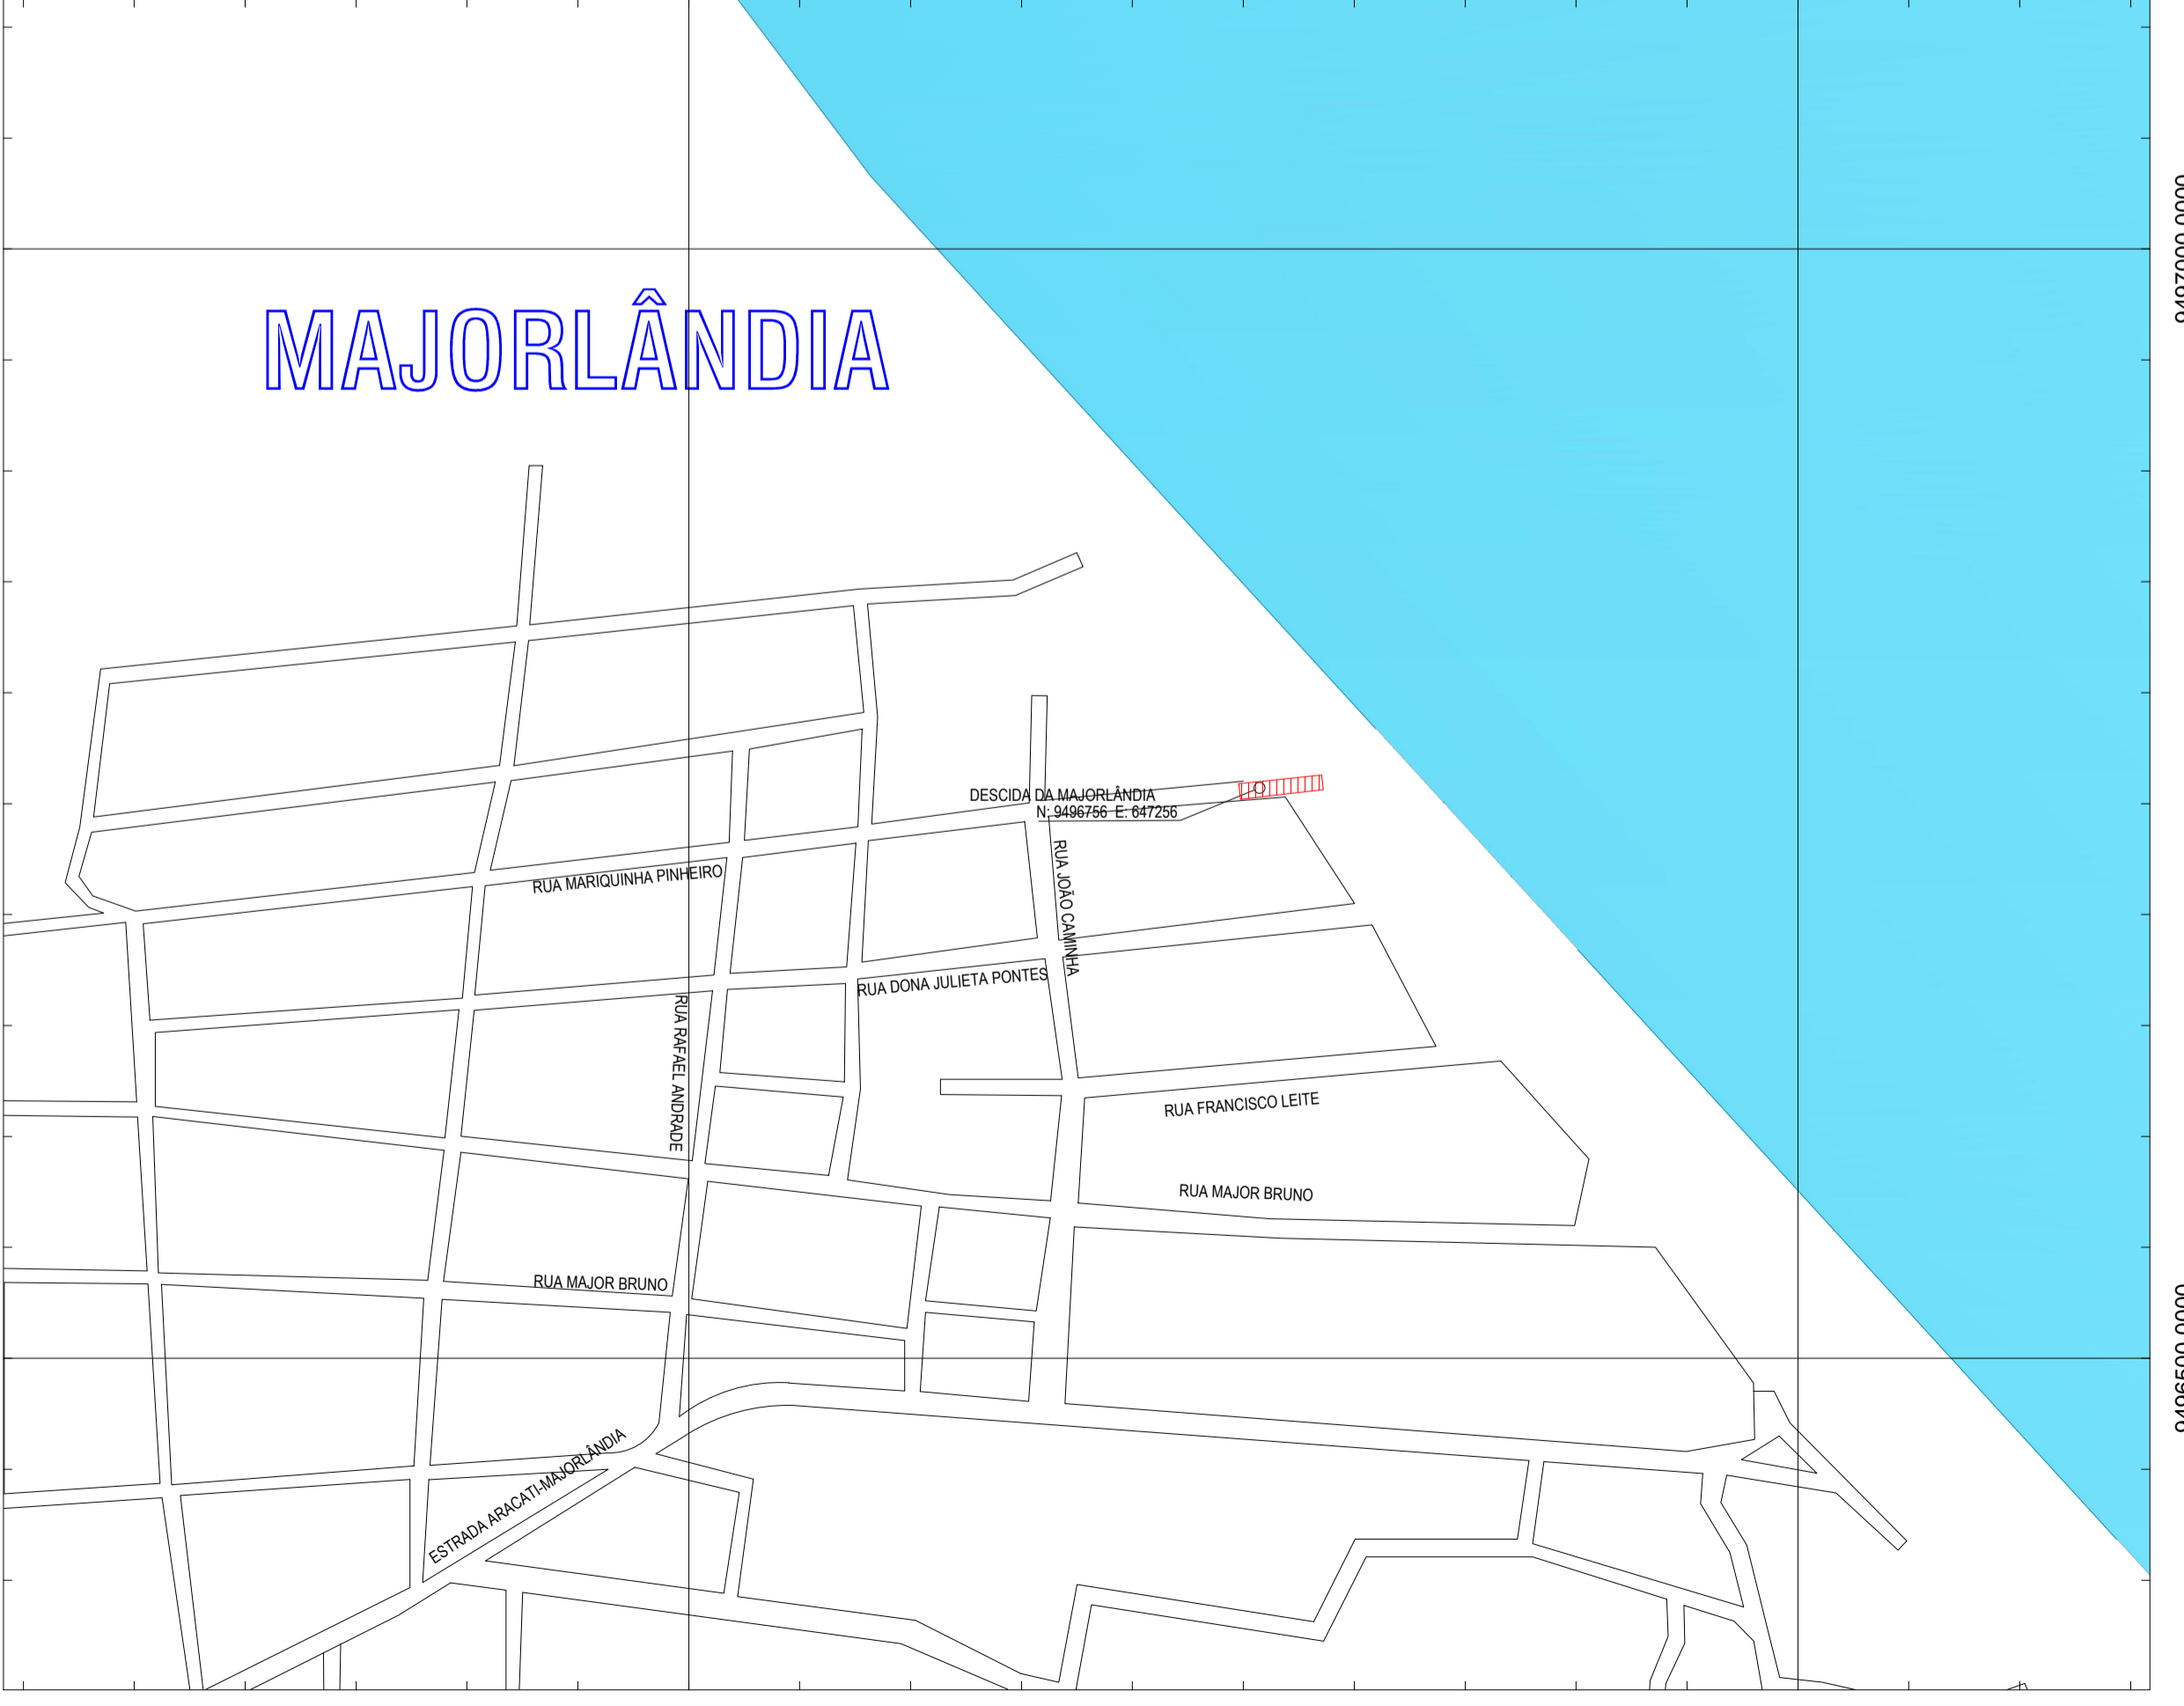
MAJORLÂNDIA

DESCIDA DA MAJORLÂNDIA
N: 9496756 E: 647256

RUA MARIQUINHA PINHEIRO

RUA JOÃO CAMINHA

RUA DONA JULIETA PONTES

RUA RAFAEL ANDRADE

RUA FRANCISCO LEITE

RUA MAJOR BRUNO

RUA MAJOR BRUNO

ESTRADA ARACATI-MAJORLÂNDIA

9497000.0000

9496500.0000